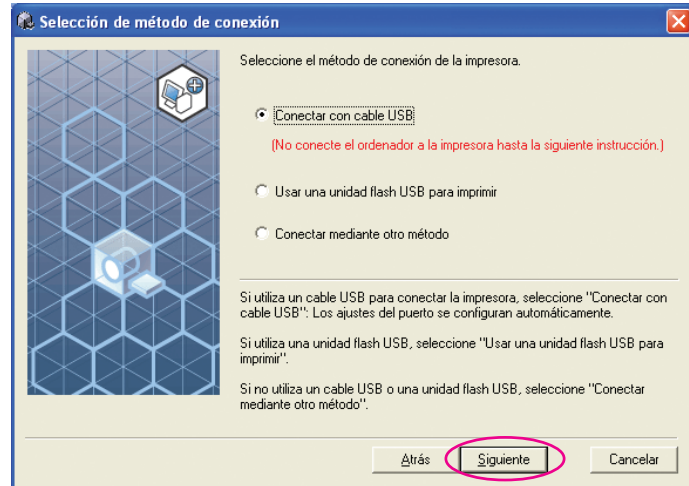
Selección de método de conexión

Seleccione el método de conexión de la impresora.

Conectar con cable USB

(No conecte el ordenador a la impresora hasta la siguiente instrucción.)

Usar una unidad flash USB para imprimir

Conectar mediante otro método

Si utiliza un cable USB para conectar la impresora, seleccione "Conectar con cable USB": Los ajustes del puerto se configuran automáticamente.

Si utiliza una unidad flash USB, seleccione "Usar una unidad flash USB para imprimir".

Si no utiliza un cable USB o una unidad flash USB, seleccione "Conectar mediante otro método".

Atrás

Siguiente

Cancelar